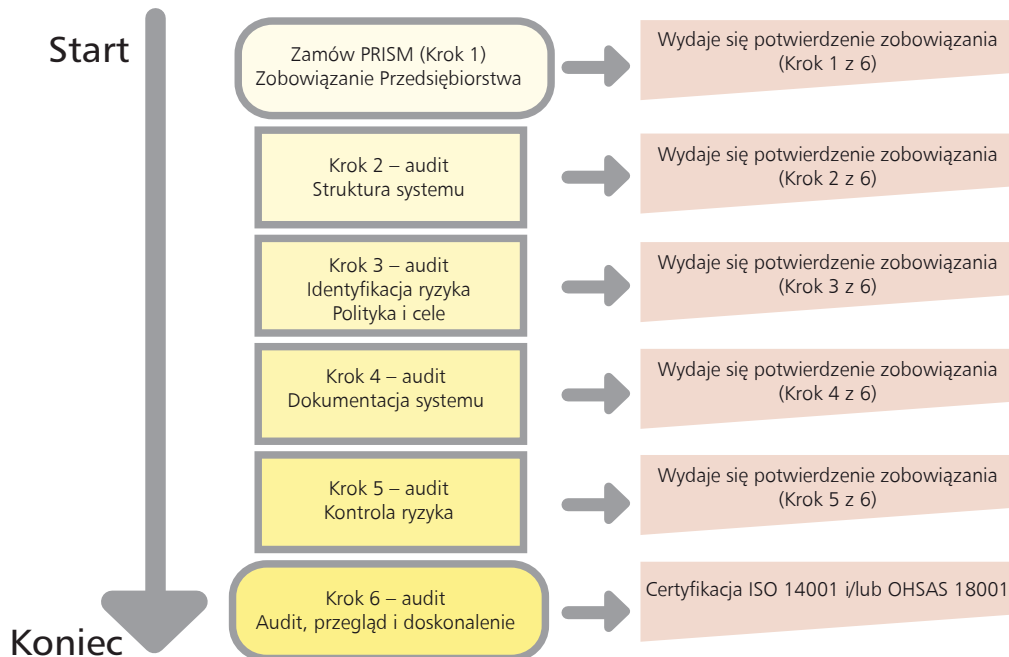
Start

Zamów PRISM (Krok 1)
Zobowiązanie Przedsiębiorstwa

Wydaje się potwierdzenie zobowiązania
(Krok 1 z 6)

Krok 2 – audit
Struktura systemu

Wydaje się potwierdzenie zobowiązania
(Krok 2 z 6)

Krok 3 – audit
Identyfikacja ryzyka
Polityka i cele

Wydaje się potwierdzenie zobowiązania
(Krok 3 z 6)

Krok 4 – audit
Dokumentacja systemu

Wydaje się potwierdzenie zobowiązania
(Krok 4 z 6)

Krok 5 – audit
Kontrola ryzyka

Wydaje się potwierdzenie zobowiązania
(Krok 5 z 6)

Krok 6 – audit
Audit, przegląd i doskonalenie

Certyfikacja ISO 14001 i/lub OHSAS 18001

Koniec